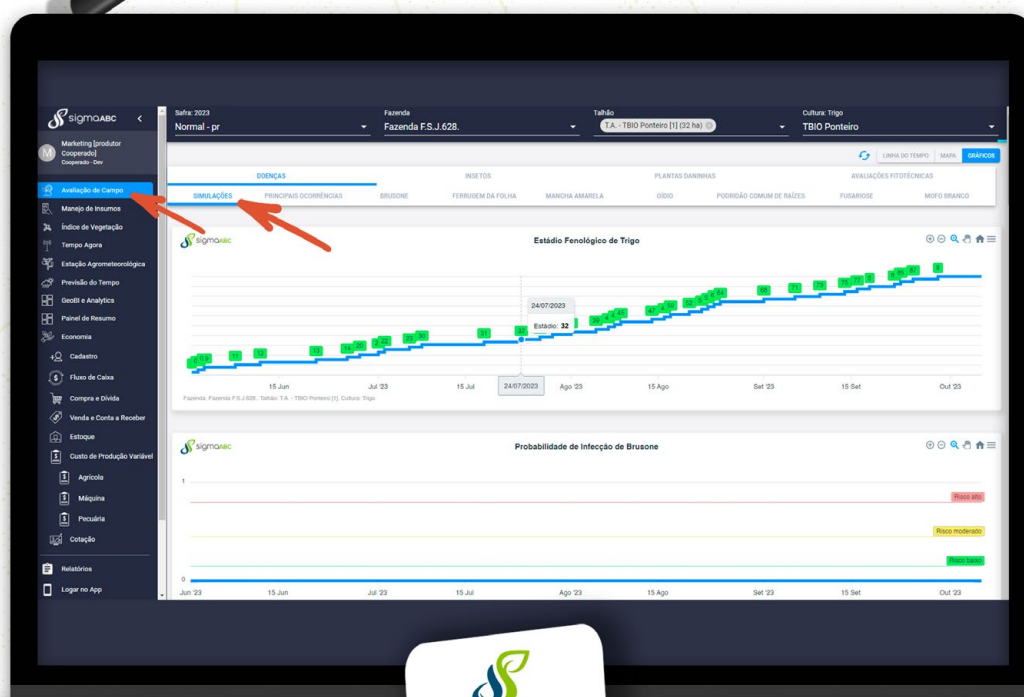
sigmaABC

Marketing [produtor Cooperado]
Cooperado - Dev

Avaliação de Campo
Manejo de Insumos
Índice de Vegetação
Tempo Agora
Estação Agrometeorológica
Previsão do Tempo
GeoBI e Analytics
Painel de Resumo
Economia
Cadastro
Fluxo de Caixa
Compra e Dívida
Venda e Conta a Receber
Estoque
Custo de Produção Variável
Agrícola
Máquina
Pecuária
Cotação
Relatórios
Logar no App

Safra: 2023
Normal - pr
Fazenda
Fazenda F.S.J.628.
Talhão
T.A. - TBIO Ponteiro [1] (32 ha)
Cultura: Trigo
TBIO Ponteiro

LINHA DO TEMPO | MAPA | GRÁFICOS

DOENÇAS | INSETOS | PLANTAS DANINHAS | AVALIAÇÕES FITOTÉCNICAS

SIMULAÇÕES | PRINCIPAIS OCORRÊNCIAS | BRUSONE | FERRUGEM DA FOLHA | MANCHA AMARELA | OÍDIO | PODRIDÃO COMUM DE RAÍZES | FUSARIOSE | MOFO BRANCO

sigmaABC
Estádio Fenológico de Trigo

24/07/2023
Estádio: 32

10 11 12 13 14 20 21 22 23 30 31 32 39 41 45 47 51 52 55 59 61 65 71 75 77 80 83 85 87 89

15 Jun | Jul '23 | 15 Jul | 24/07/2023 | Ago '23 | 15 Ago | Set '23 | 15 Set | Out '23

Fazenda: Fazenda F.S.J.628., Talhão: T.A. - TBIO Ponteiro [1], Cultura: Trigo

sigmaABC
Probabilidade de Infecção de Brusone

1
Risco alto
Risco moderado
Risco baixo
0

Jun '23 | 15 Jun | Jul '23 | 15 Jul | Ago '23 | 15 Ago | Set '23 | 15 Set | Out '23